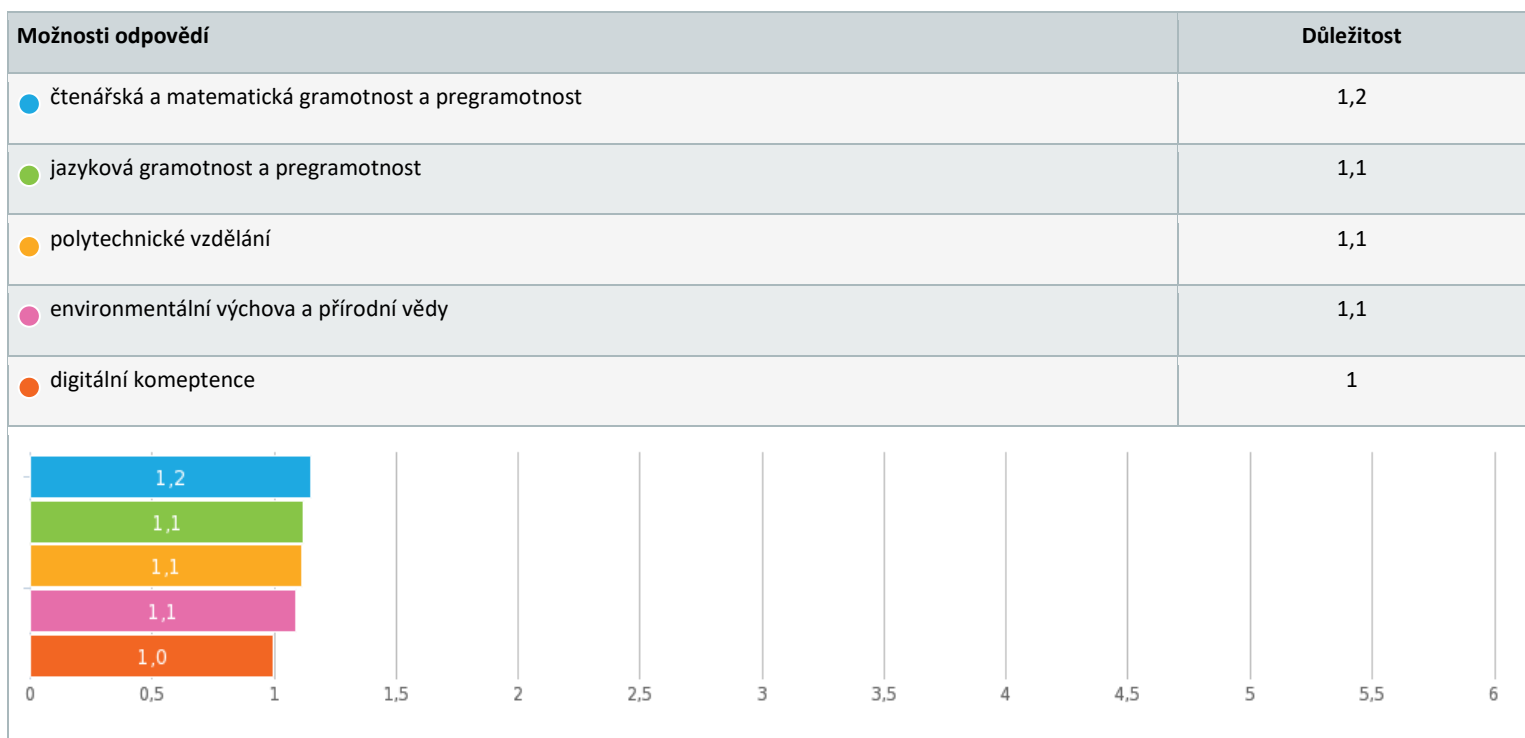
| Možnosti odpovědí | Důležitost |
|---|---|
| čtenářská a matematická gramotnost a pregramotnost | 1,2 |
| jazyková gramotnost a pregramotnost | 1,1 |
| polytechnické vzdělání | 1,1 |
| environmentální výchova a přírodní vědy | 1,1 |
| digitální kometence | 1 |

1,2
1,1
1,1
1,1
1,0

0 0,5 1 1,5 2 2,5 3 3,5 4 4,5 5 5,5 6